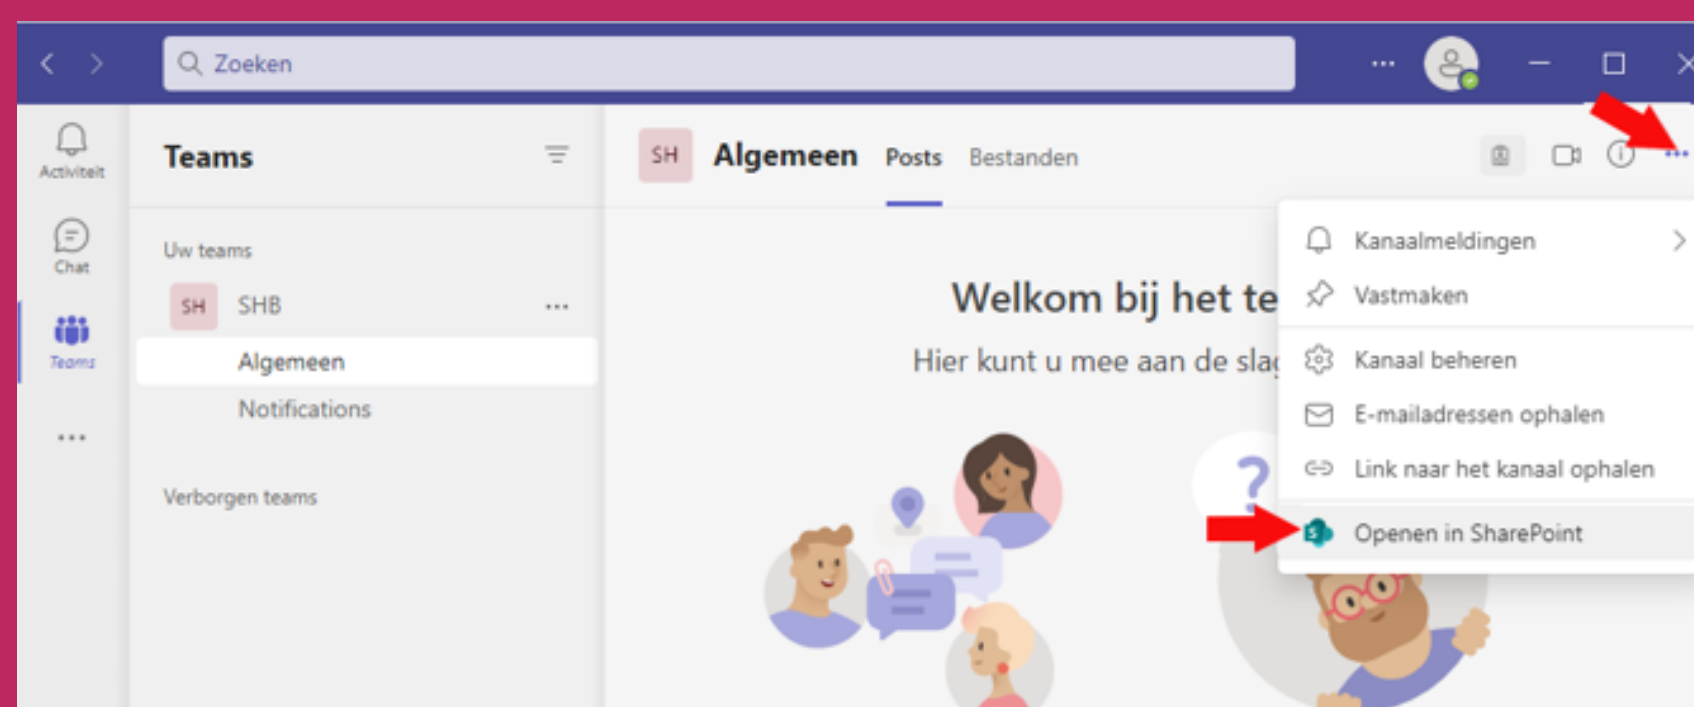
Zoeken

Activiteit

Chat

Teams

...

Teams

Uw teams

SH SHB ...

Algemeen

Notifications

Verborgen teams

SH Algemeen Posts Bestanden

Welkom bij het te

Hier kunt u mee aan de slag

Kanaalmeldingen

Vastmaken

Kanaal beheren

E-mailadressen ophalen

Link naar het kanaal ophalen

Openen in SharePoint